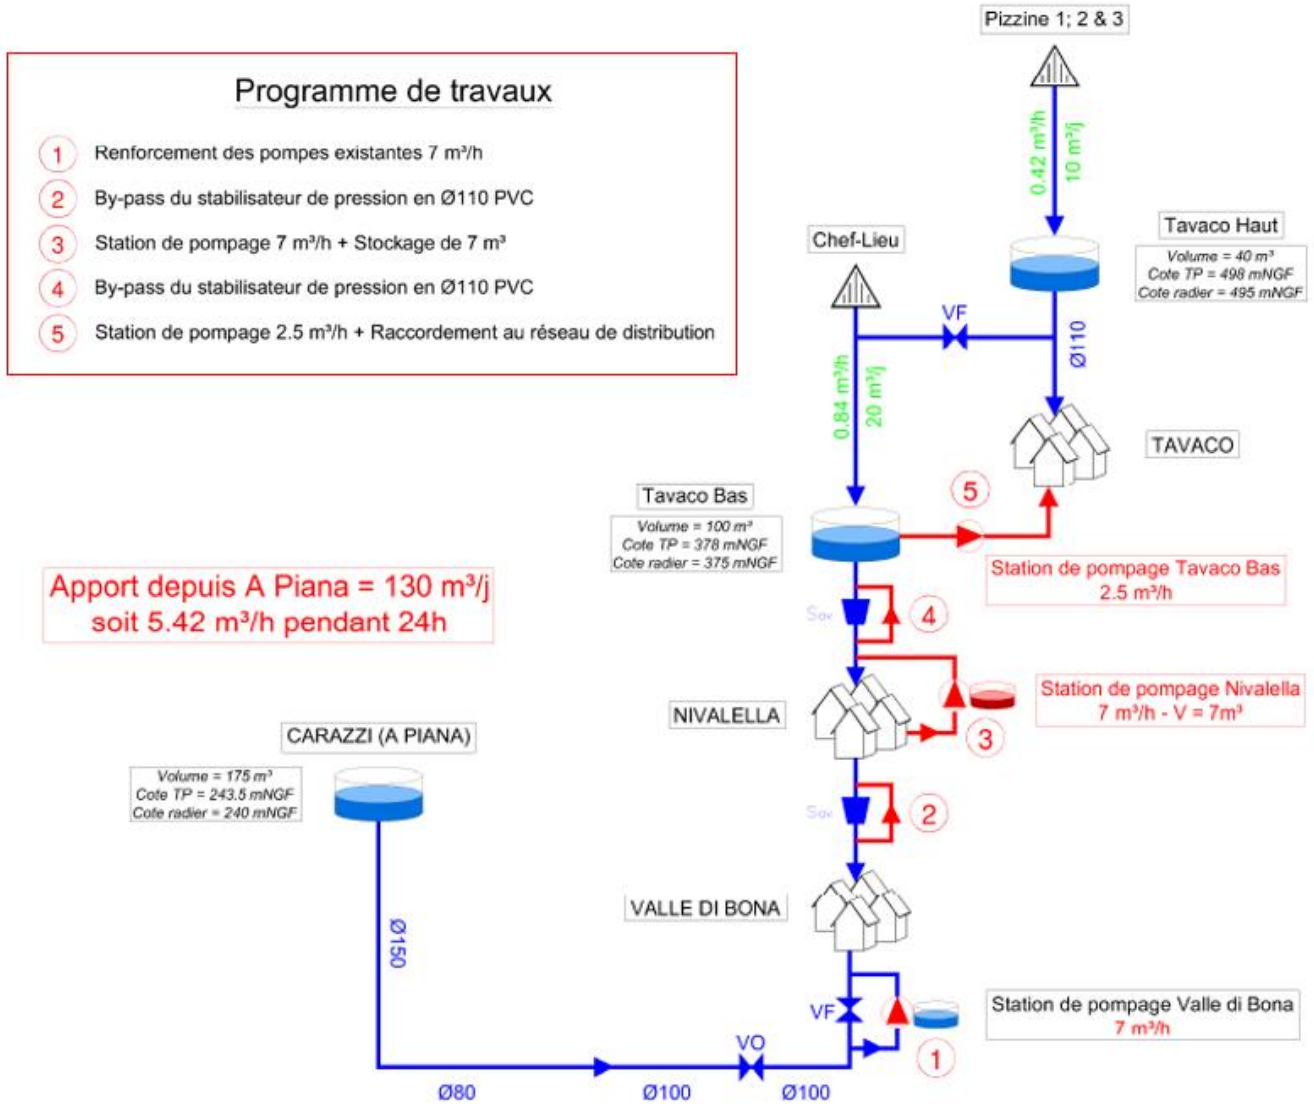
Programme de travaux

1 Renforcement des pompes existantes 7 m³/h

2 By-pass du stabilisateur de pression en Ø110 PVC

3 Station de pompage 7 m³/h + Stockage de 7 m³

4 By-pass du stabilisateur de pression en Ø110 PVC

5 Station de pompage 2.5 m³/h + Raccordement au réseau de distribution

Pizzine 1; 2 & 3

0.42 m³/h
10 m³/j

Tavaco Haut
Volume = 40 m³
Cote TP = 498 mNGF
Cote radier = 495 mNGF

Chef-Lieu

VF

Ø110

0.84 m³/h
20 m³/j

TAVACO

Tavaco Bas
Volume = 100 m³
Cote TP = 378 mNGF
Cote radier = 375 mNGF

5

Station de pompage Tavaco Bas
2.5 m³/h

Apport depuis A Piana = 130 m³/j
soit 5.42 m³/h pendant 24h

Sav

4

Station de pompage Nivalella
7 m³/h - V = 7m³

NIVALELLA

3

CARAZZI (A PIANA)
Volume = 175 m³
Cote TP = 243.5 mNGF
Cote radier = 240 mNGF

Sav

2

VALLE DI BONA

Ø150

VF

Station de pompage Valle di Bona
7 m³/h

VO

1

Ø80 Ø100 Ø100